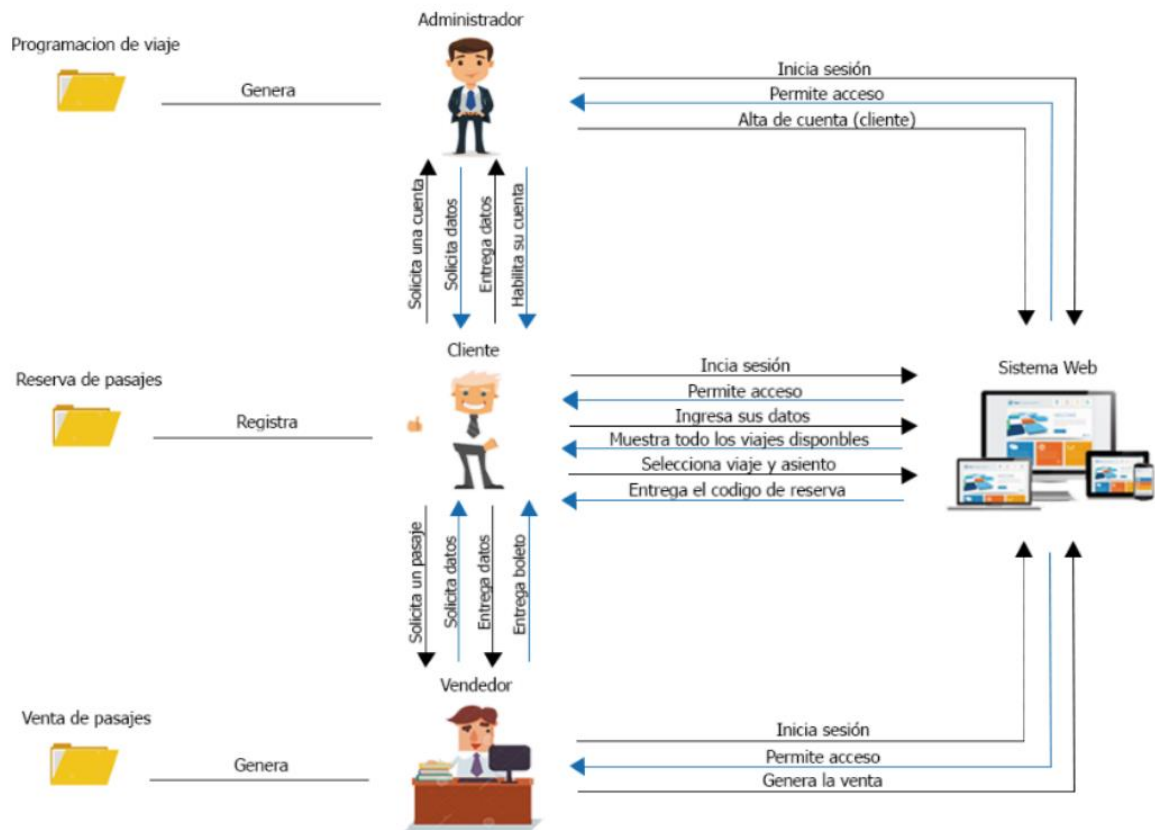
Administrador

Programacion de viaje

Genera

Inicia sesión

Permite acceso

Alta de cuenta (cliente)

Solicita una cuenta

Solicita datos

Entrega datos

Habilita su cuenta

Cliente

Reserva de pasajes

Registra

Incia sesión

Permite acceso

Ingresa sus datos

Muestra todo los viajes disponbles

Selecciona viaje y asiento

Entrega el codigo de reserva

Sistema Web

Solicita un pasaje

Solicita datos

Entrega datos

Entrega boleto

Vendedor

Venta de pasajes

Genera

Inicia sesión

Permite acceso

Genera la venta